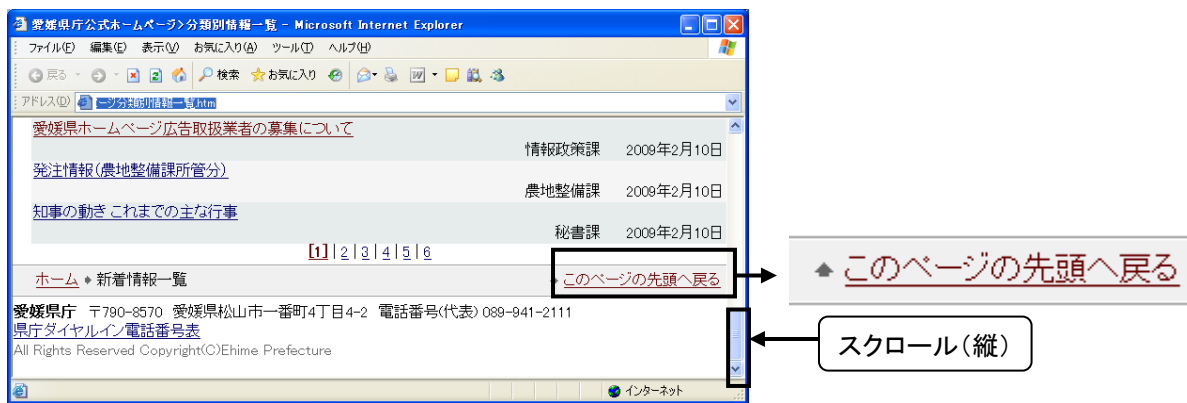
愛媛県庁公式ホームページ>分類別情報一覧 - Microsoft Internet Explorer

ファイル(F) 編集(E) 表示(V) お気に入り(A) ツール(T) ヘルプ(H)

戻る 検索 お気に入り

アドレス(D) ージ分類別情報一覧.htm

愛媛県ホームページ広告取扱業者の募集について
情報政策課 2009年2月10日
発注情報(農地整備課所管分)
農地整備課 2009年2月10日
知事の動き これまでの主な行事
秘書課 2009年2月10日
[1] | 2 | 3 | 4 | 5 | 6

ホーム ▸ 新着情報一覧
このページの先頭へ戻る

愛媛県庁 〒790-8570 愛媛県松山市一番町4丁目4-2 電話番号(代表) 089-941-2111
県庁ダイヤルイン電話番号表
All Rights Reserved Copyright(C)Ehime Prefecture

インターネット

このページの先頭へ戻る

スクロール(縦)